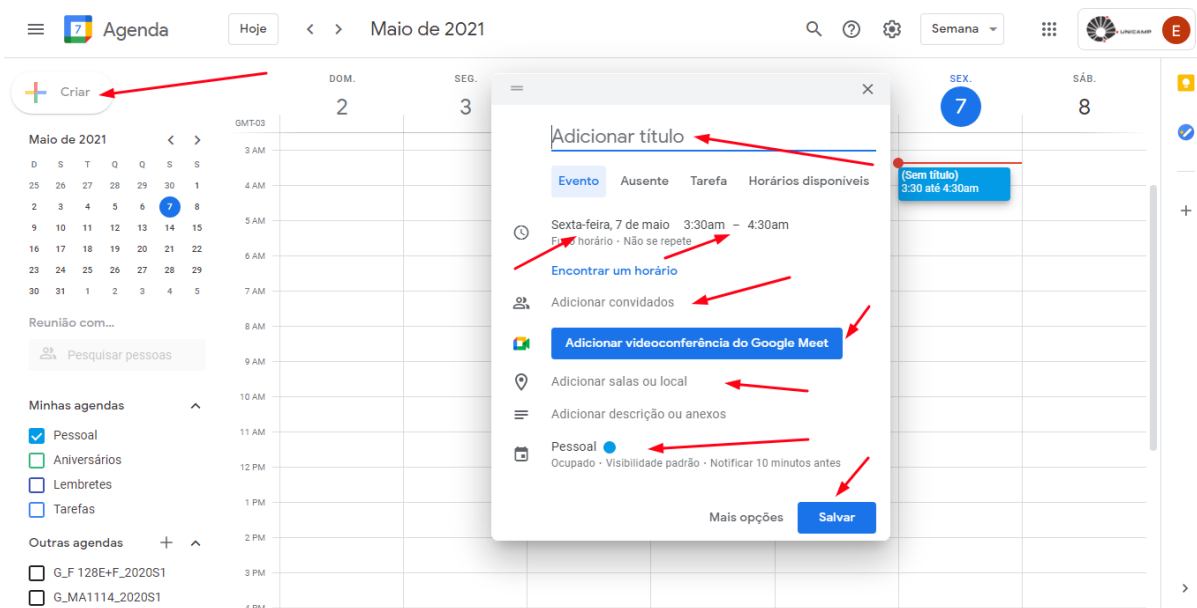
7 Agenda

Hoje

Maio de 2021

Semana

UNICAMP E

Criar

Maio de 2021

| D | S | T | Q | Q | S | S |
|---|---|---|---|---|---|---|
| 25 | 26 | 27 | 28 | 29 | 30 | 1 |
| 2 | 3 | 4 | 5 | 6 | 7 | 8 |
| 9 | 10 | 11 | 12 | 13 | 14 | 15 |
| 16 | 17 | 18 | 19 | 20 | 21 | 22 |
| 23 | 24 | 25 | 26 | 27 | 28 | 29 |
| 30 | 31 | 1 | 2 | 3 | 4 | 5 |

Reunião com...

Pesquisar pessoas

Minhas agendas

Pessoal

Aniversários

Lembretes

Tarefas

Outras agendas

G_F 128E+F_2020S1

G_MA1114_2020S1

DOM.
2

SEG.
3

SEX.
7

SÁB.
8

GMT-03

3 AM

4 AM

5 AM

6 AM

7 AM

8 AM

9 AM

10 AM

11 AM

12 PM

1 PM

2 PM

3 PM

(Sem título)
3:30 até 4:30am

Adicionar título

Evento Ausente Tarefa Horários disponíveis

Sexta-feira, 7 de maio 3:30am – 4:30am
F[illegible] horário · Não se repete

Encontrar um horário

Adicionar convidados

Adicionar videoconferência do Google Meet

Adicionar salas ou local

Adicionar descrição ou anexos

Pessoal
Ocupado · Visibilidade padrão · Notificar 10 minutos antes

Mais opções

Salvar